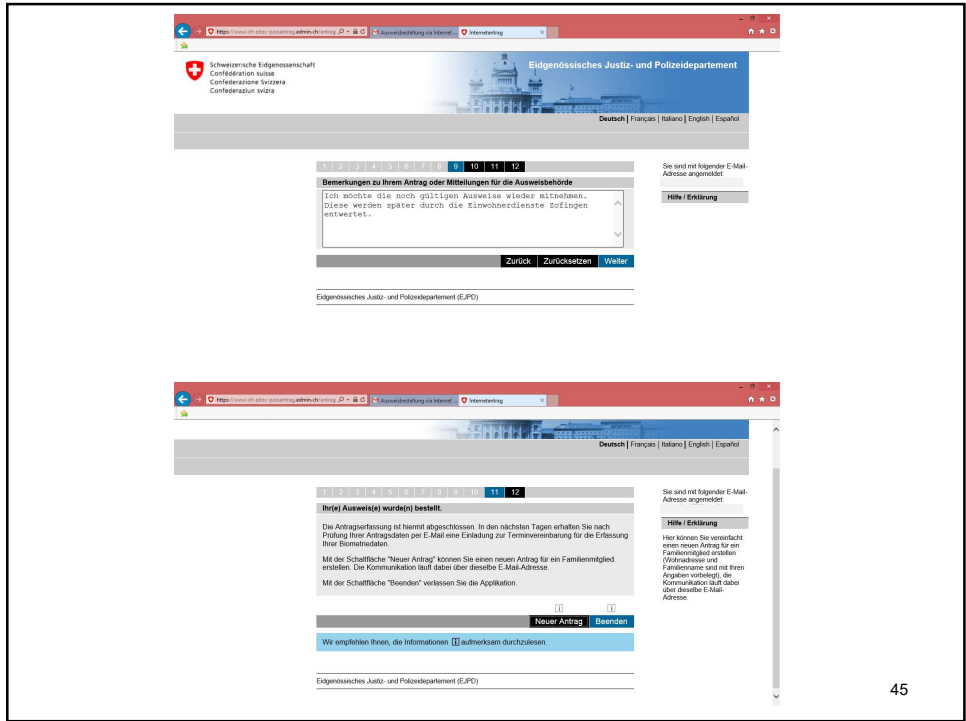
https://www.ch-edoc-passantrag.admin.ch/antrag | Ausweisbestellung via Internet ... | Internetantrag

Schweizerische Eidgenossenschaft
Confédération suisse
Confederazione Svizzera
Confederaziun svizra

Eidgenössisches Justiz- und Polizeidepartement

Deutsch | Français | Italiano | English | Español

1 | 2 | 3 | 4 | 5 | 6 | 7 | 8 | 9 | 10 | 11 | 12

Bemerkungen zu Ihrem Antrag oder Mitteilungen für die Ausweisbehörde

Ich möchte die noch gültigen Ausweise wieder mitnehmen. Diese werden später durch die Einwohnerdienste Zofingen entwertet.

Zurück | Zurücksetzen | Weiter

Eidgenössisches Justiz- und Polizeidepartement (EJPD)

Sie sind mit folgender E-Mail-Adresse angemeldet:

Hilfe / Erklärung

https://www.ch-edoc-passantrag.admin.ch/antrag | Ausweisbestellung via Internet ... | Internetantrag

Deutsch | Français | Italiano | English | Español

1 | 2 | 3 | 4 | 5 | 6 | 7 | 8 | 9 | 10 | 11 | 12

Ihr(e) Ausweis(e) wurde(n) bestellt.

Die Antragserfassung ist hiermit abgeschlossen. In den nächsten Tagen erhalten Sie nach Prüfung Ihrer Antragsdaten per E-Mail eine Einladung zur Terminvereinbarung für die Erfassung Ihrer Biometriedaten.

Mit der Schaltfläche "Neuer Antrag" können Sie einen neuen Antrag für ein Familienmitglied erstellen. Die Kommunikation läuft dabei über dieselbe E-Mail-Adresse.

Mit der Schaltfläche "Beenden" verlassen Sie die Applikation.

i i

Neuer Antrag | Beenden

Wir empfehlen Ihnen, die Informationen i aufmerksam durchzulesen.

Eidgenössisches Justiz- und Polizeidepartement (EJPD)

Sie sind mit folgender E-Mail-Adresse angemeldet:

Hilfe / Erklärung

Hier können Sie vereinfacht einen neuen Antrag für ein Familienmitglied erstellen (Wohnadresse und Familienname sind mit Ihren Angaben vorbelegt), die Kommunikation läuft dabei über dieselbe E-Mail-Adresse.

45